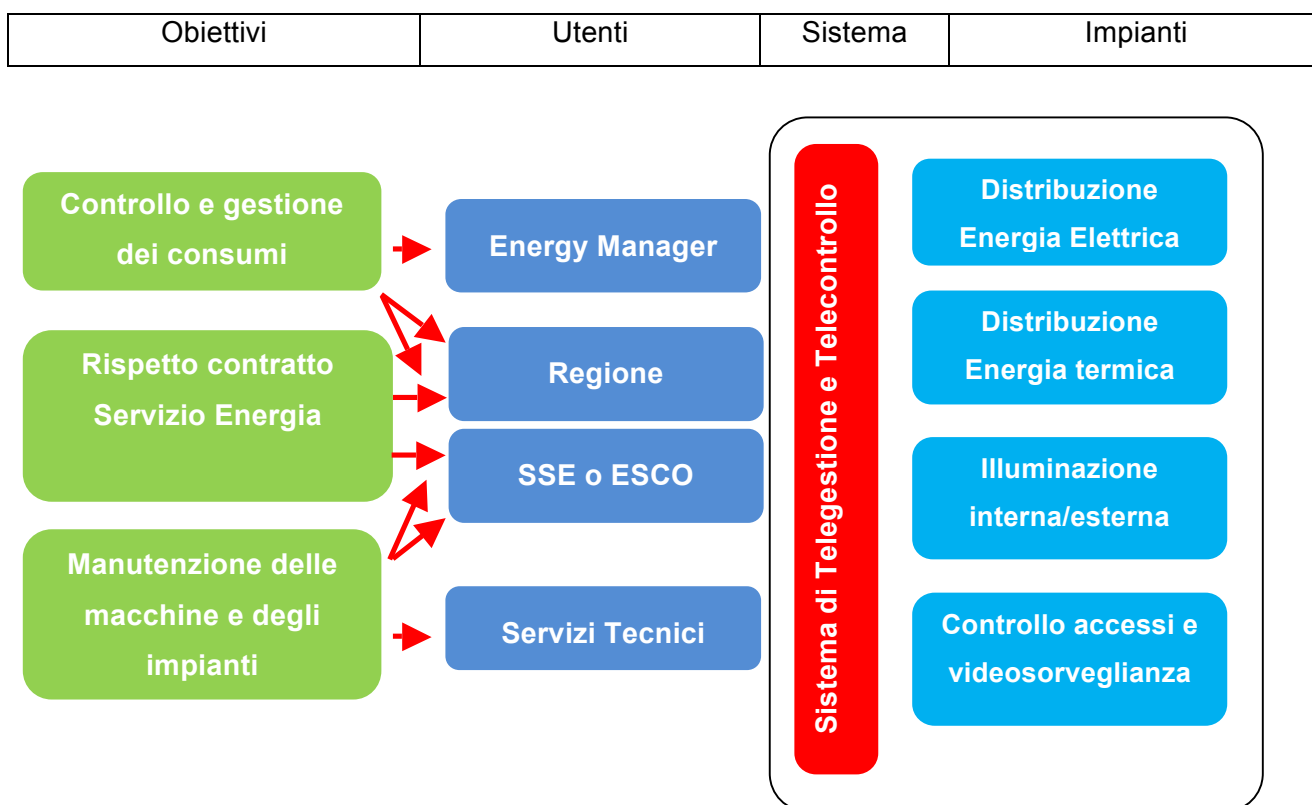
| Obiettivi | Utenti | Sistema | Impianti |
|---|---|---|---|

Controllo e gestione dei consumi

Rispetto contratto Servizio Energia

Manutenzione delle macchine e degli impianti

Energy Manager

Regione

SSE o ESCO

Servizi Tecnici

Sistema di Telegestione e Telecontrollo

Distribuzione Energia Elettrica

Distribuzione Energia termica

Illuminazione interna/esterna

Controllo accessi e videosorveglianza